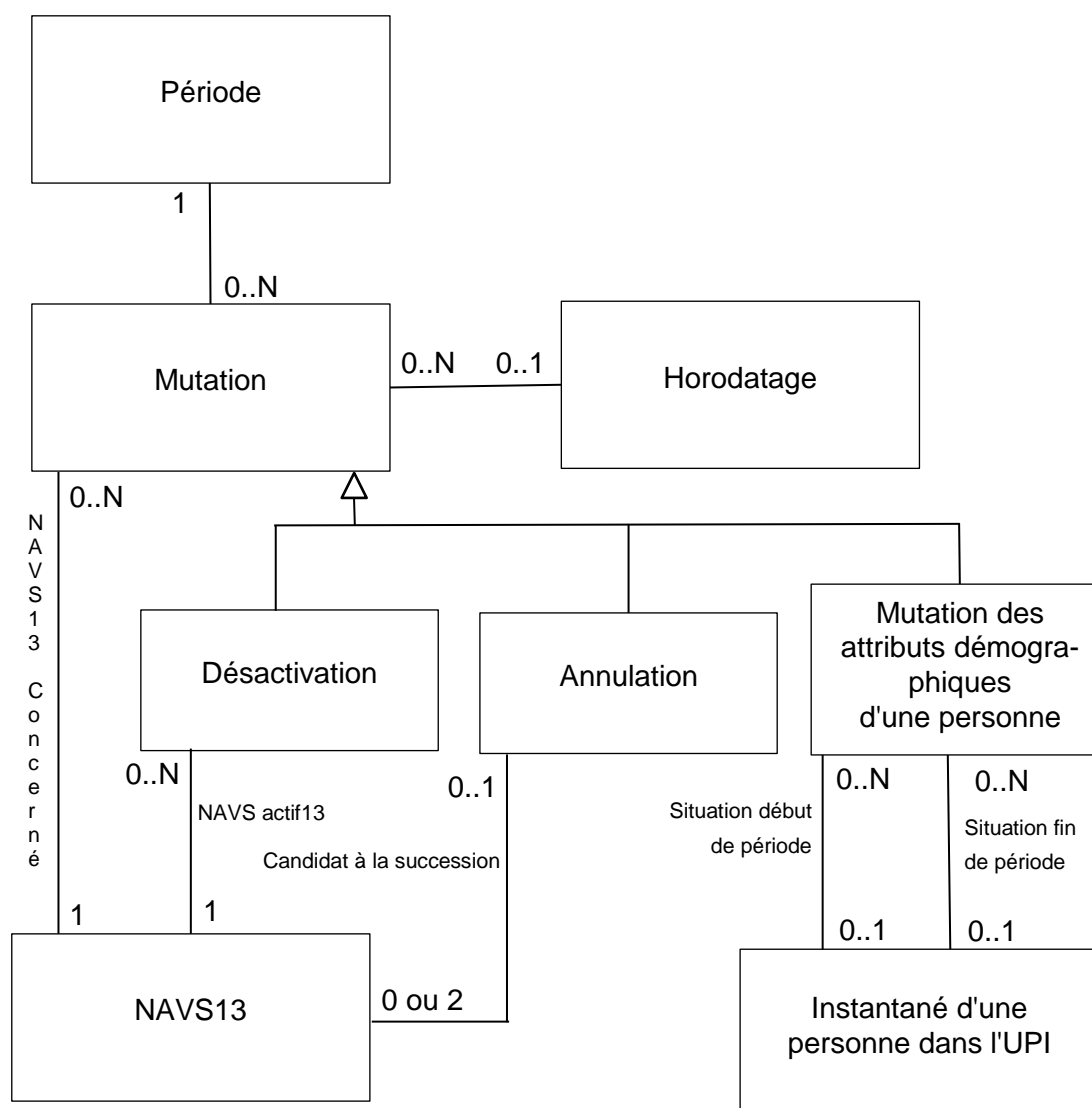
Période

1

0..N

Mutation

0..N

0..1

Horodatage

0..N

NAVS13 Concerné

Désactivation

Annulation

Mutation des attributs démographiques d'une personne

0..N

NAVS actif13

0..1

Candidat à la succession

0..N

Situation début de période

0..N

Situation fin de période

1

1

0..1

0..1

NAVS13

0 ou 2

Instantané d'une personne dans l'UPI